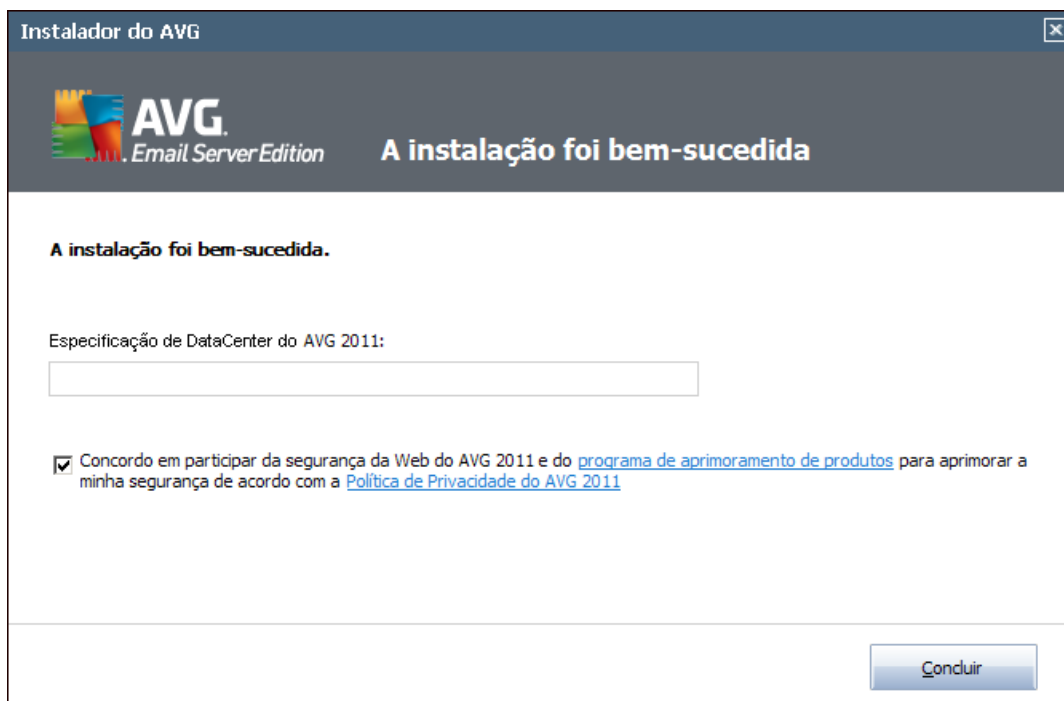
Instalador do AVG

AVG. Email Server Edition

A instalação foi bem-sucedida

A instalação foi bem-sucedida.

Especificação de DataCenter do AVG 2011:

Concordo em participar da segurança da Web do AVG 2011 e do programa de aprimoramento de produtos para aprimorar a minha segurança de acordo com a Política de Privacidade do AVG 2011

Concluir